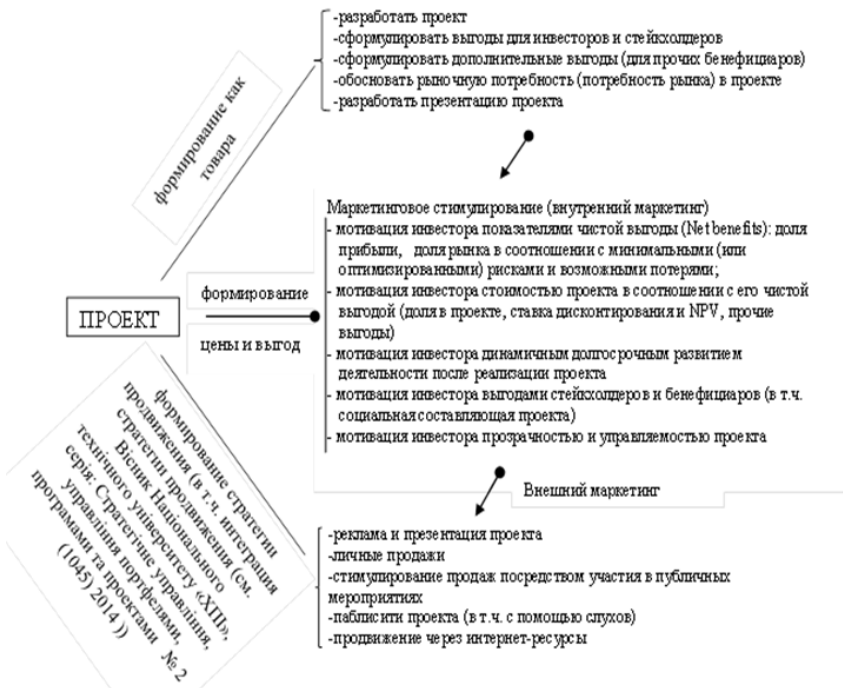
-разработать проект
-сформулировать выгоды для инвесторов и стейкхолдеров
-сформулировать дополнительные выгоды (для прочих бенефициаров)
-обосновать рыночную потребность (потребность рынка) в проекте
-разработать презентацию проекта

формирование как товара

Маркетинговое стимулирование (внутренний маркетинг)
- мотивация инвестора показателями чистой выгоды (Net benefits): доля прибыли, доля рынка в соотношении с минимальными (или оптимизированными) рисками и возможными потерями;
- мотивация инвестора стоимостью проекта в соотношении с его чистой выгодой (доля в проекте, ставка дисконтирования и NPV, прочие выгоды)
- мотивация инвестора динамичным долгосрочным развитием деятельности после реализации проекта
- мотивация инвестора выгодами стейкхолдеров и бенефициаров (в т.ч. социальная составляющая проекта)
- мотивация инвестора прозрачностью и управляемостью проекта

ПРОЕКТ

формирование

цены и выгод

формирование стратегии продвижения (в т.ч. интеграция стратегии продвижения (см. Вісник Національного технічного університету «ХПІ», серія: Стратегічне управління, управління портфелями, програмами та проектами № 2 (1045) 2014))

Внешний маркетинг

-реклама и презентация проекта
-личные продажи
-стимулирование продаж посредством участия в публичных мероприятиях
-паблисити проекта (в т.ч. с помощью слухов)
-продвижение через интернет-ресурсы